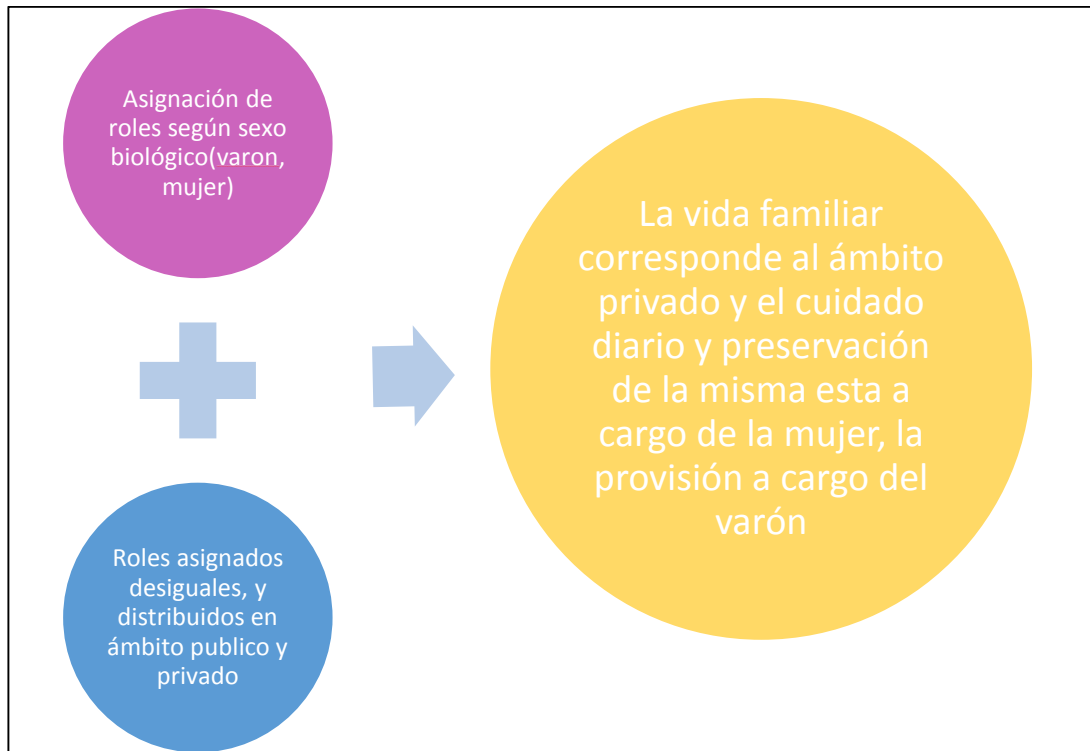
Asignación de roles según sexo biológico(varon, mujer)

Roles asignados desiguales, y distribuidos en ámbito publico y privado

La vida familiar corresponde al ámbito privado y el cuidado diario y preservación de la misma esta a cargo de la mujer, la provisión a cargo del varón